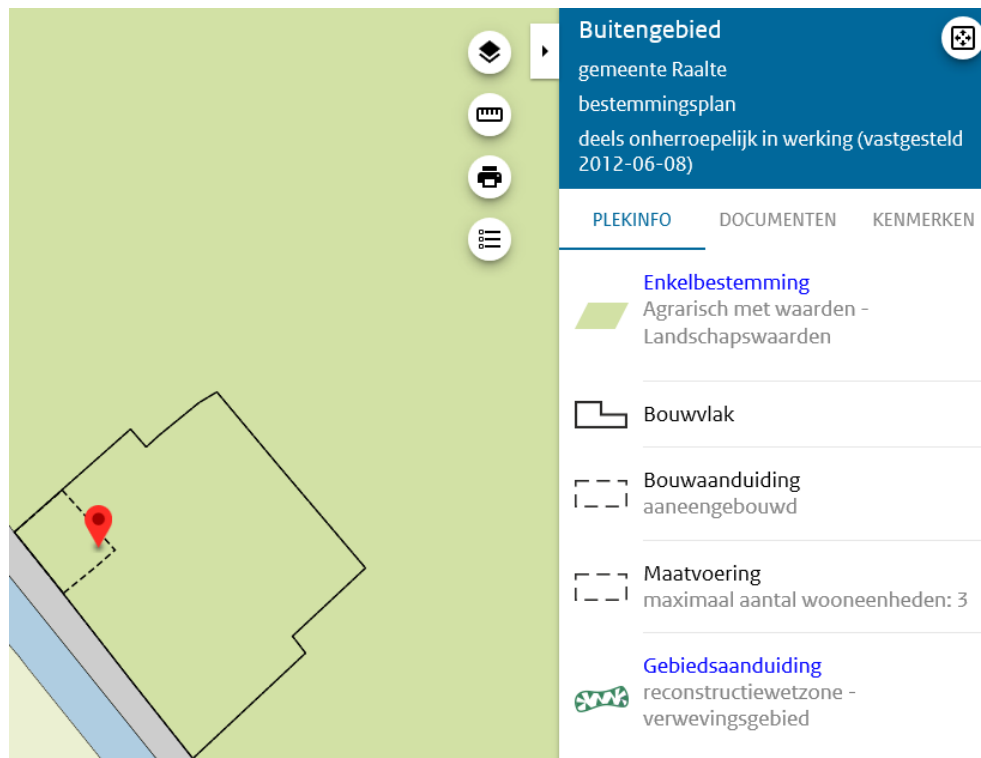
Buitengebied

gemeente Raalte

bestemmingsplan

deels onherroepelijk in werking (vastgesteld 2012-06-08)

PLEKINFO DOCUMENTEN KENMERKEN

Enkelbestemming
Agrarisch met waarden - Landschapswaarden

Bouwvlak

Bouwaanduiding
aaneengebouwd

Maatvoering
maximaal aantal wooneenheden: 3

Gebiedsaanduiding
reconstructiewetzone - verwevingsgebied